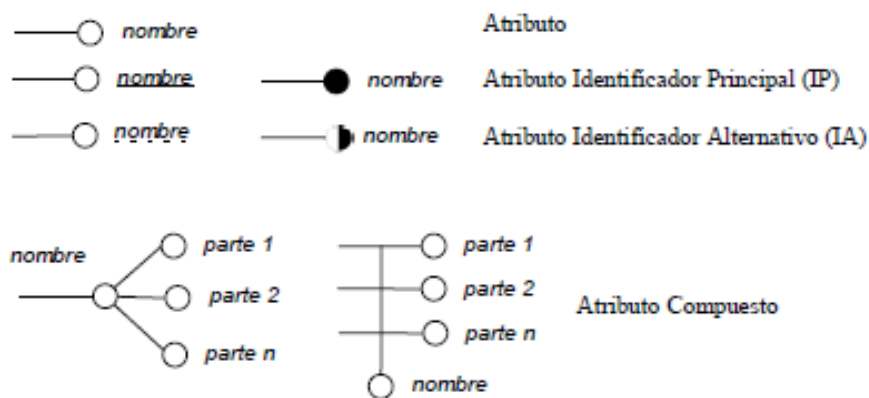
nombre
Atributo

nombre
nombre
Atributo Identificador Principal (IP)

nombre
nombre
Atributo Identificador Alternativo (IA)

nombre
parte 1
parte 2
parte n

parte 1
parte 2
parte n
nombre

Atributo Compuesto